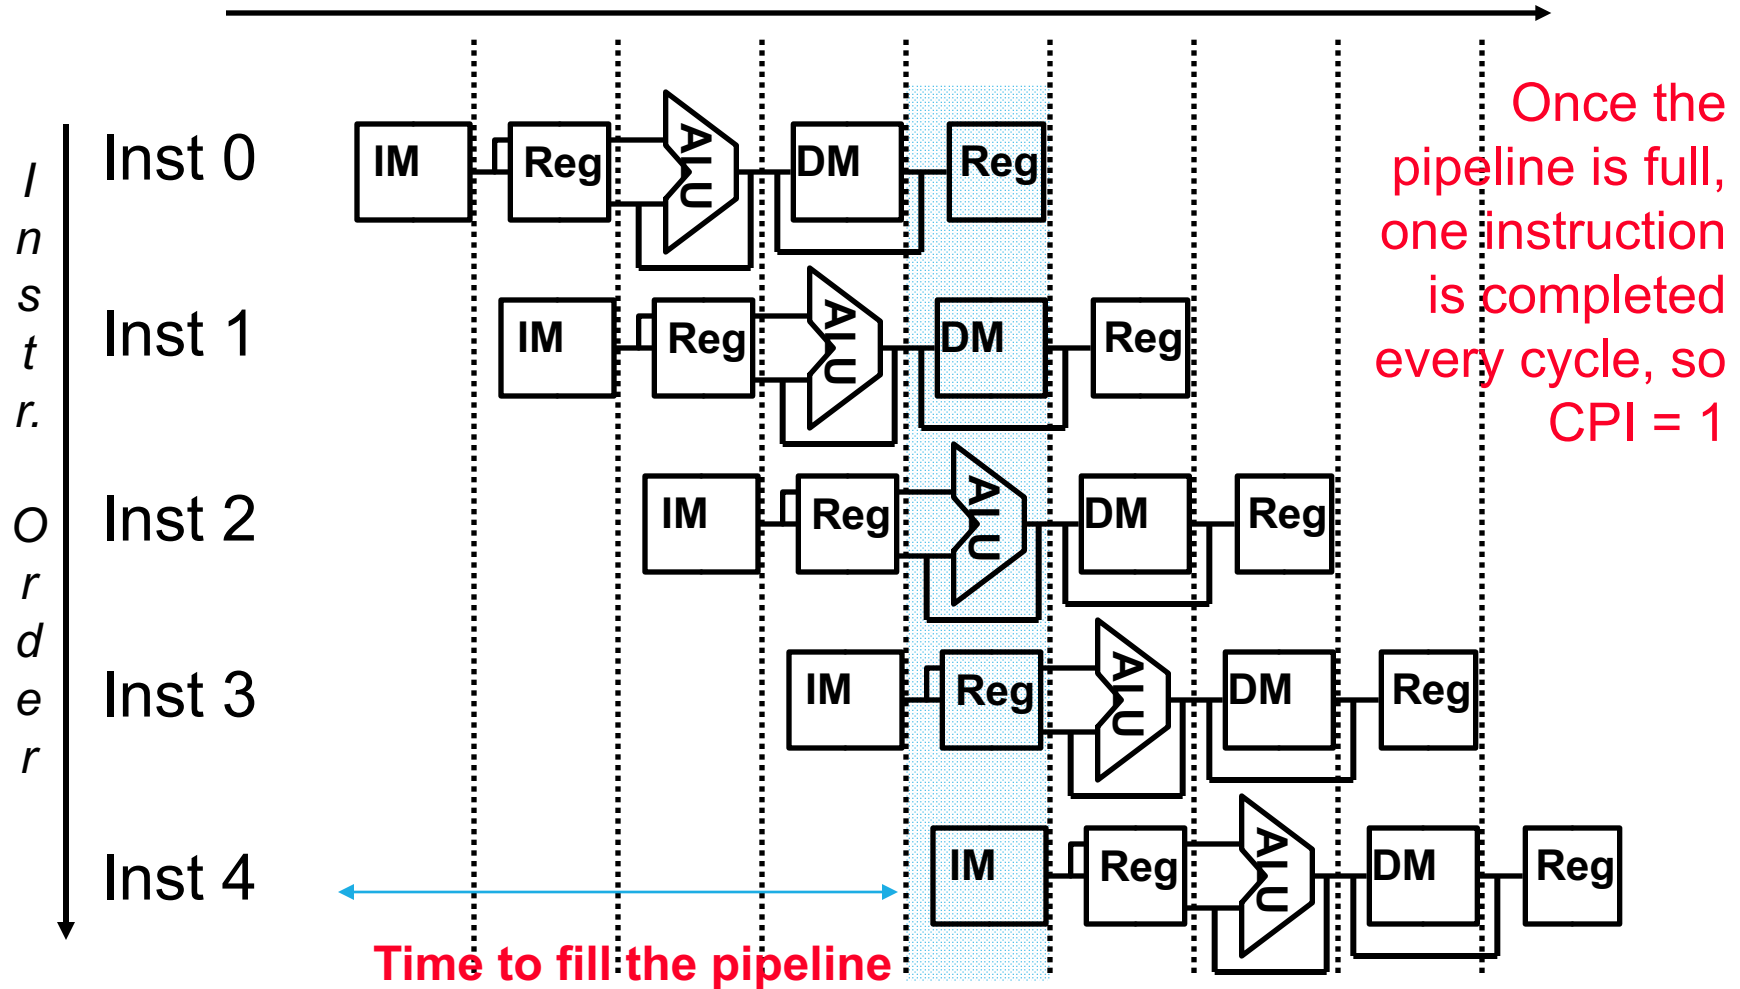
I n s t r. O r d e r

Inst 0
IM Reg ALU DM Reg

Inst 1
IM Reg ALU DM Reg

Inst 2
IM Reg ALU DM Reg

Inst 3
IM Reg ALU DM Reg

Inst 4
IM Reg ALU DM Reg

Once the pipeline is full, one instruction is completed every cycle, so CPI = 1

Time to fill the pipeline